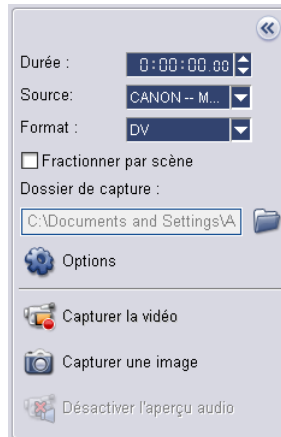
«

Durée : 0:00:00.00

Source: CANON -- M...

Format : DV

Fractionner par scène

Dossier de capture :

C:\Documents and Settings\A

Options

Capturer la vidéo

Capturer une image

Désactiver l'aperçu audio